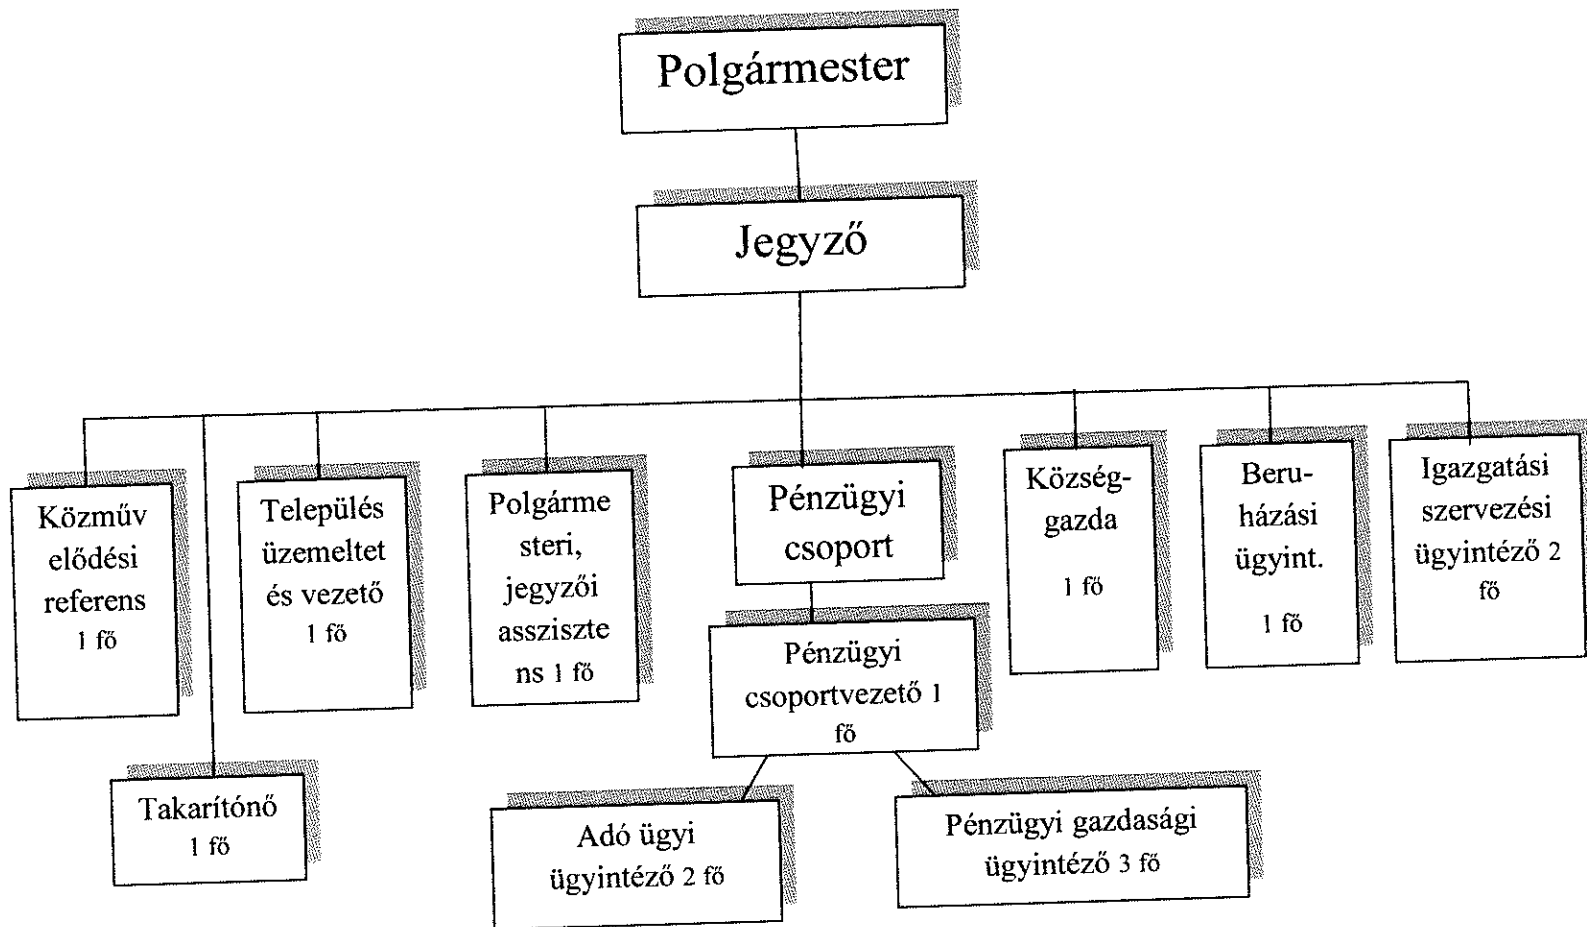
Polgármester

Jegyző

Közművelődési referens 1 fő

Takarítónő 1 fő

Település üzemeltetés vezető 1 fő

Polgármesteri, jegyzői asszisztens 1 fő

Pénzügyi csoport

Pénzügyi csoportvezető 1 fő

Adó ügyi ügyintéző 2 fő

Pénzügyi gazdasági ügyintéző 3 fő

Község-gazda 1 fő

Beru-házási ügyint. 1 fő

Igazgatási szervezési ügyintéző 2 fő